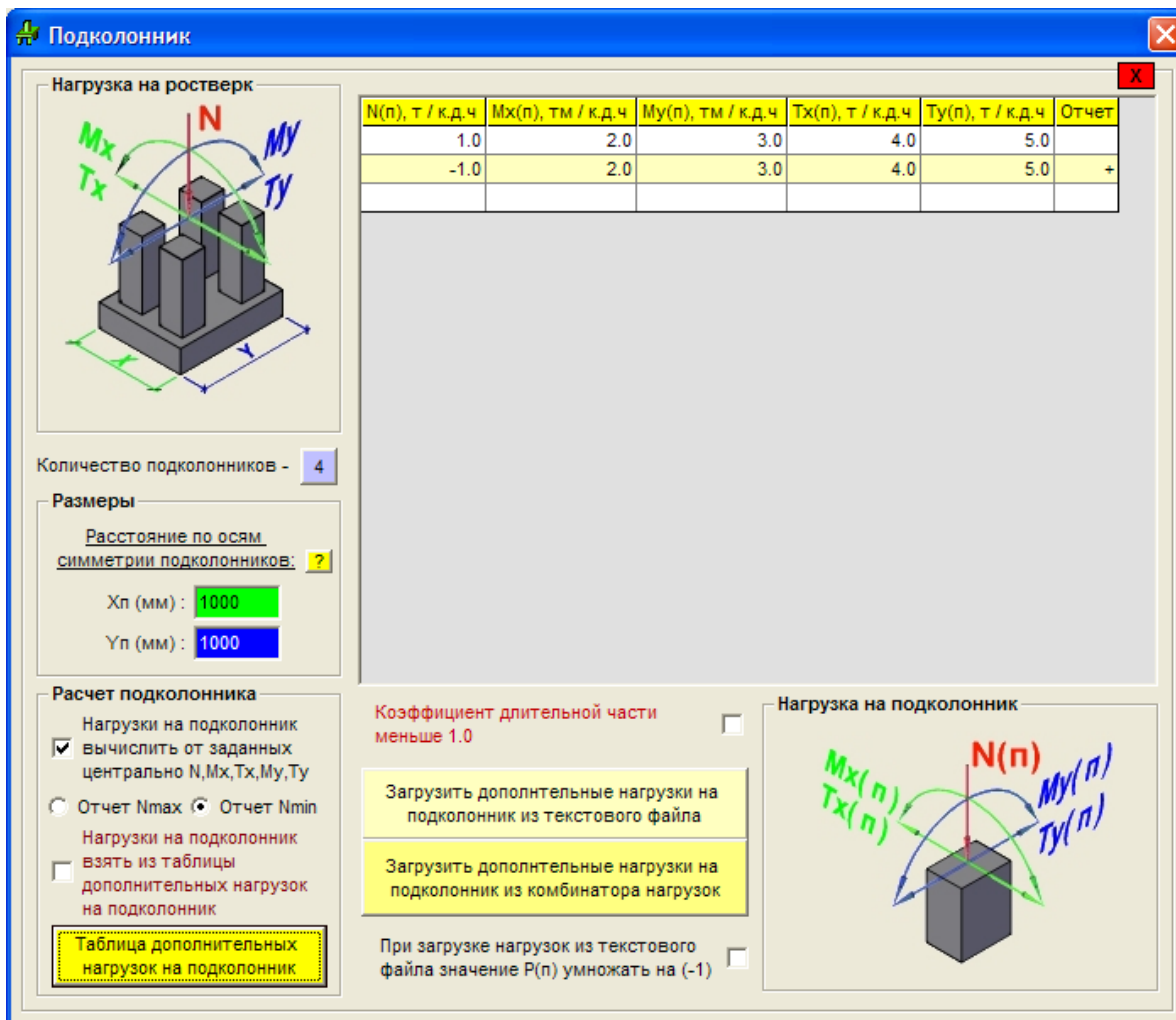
Подколонник

X

Нагрузка на ростверк

N
Mx
Tx
My
Ty
X
Y

| N(п), т / к.д.ч | Mx(п), тм / к.д.ч | My(п), тм / к.д.ч | Tx(п), т / к.д.ч | Ty(п), т / к.д.ч | Отчет |
|---|---|---|---|---|---|
| 1.0 | 2.0 | 3.0 | 4.0 | 5.0 | |
| -1.0 | 2.0 | 3.0 | 4.0 | 5.0 | + |
| | | | | | |

Количество подколонников - 4

Размеры

Расстояние по осям симметрии подколонников: ?

Xп (мм) : 1000

Yп (мм) : 1000

Расчет подколонника

Нагрузки на подколонник вычислить от заданных центрально N,Mx,Tx,My,Ty

Отчет Nmax Отчет Nmin

Нагрузки на подколонник взять из таблицы дополнительных нагрузок на подколонник

Таблица дополнительных нагрузок на подколонник

Коэффициент длительной части меньше 1.0

Загрузить дополнтельные нагрузки на подколонник из текстового файла

Загрузить дополнтельные нагрузки на подколонник из комбинатора нагрузок

При загрузке нагрузок из текстового файла значение P(п) умножать на (-1)

Нагрузка на подколонник

N(п)
Mx(п)
Tx(п)
My(п)
Ty(п)